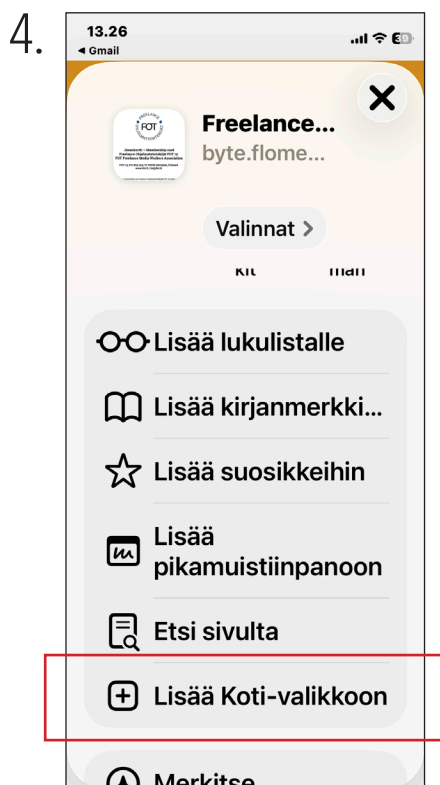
4.

13.26
◂ Gmail

30

FOT

Freelance...
byte.flome...

Valinnat >

kit man

Lisää lukulistalle

Lisää kirjanmerkki...

Lisää suosikkeihin

Lisää pikamuistiinpanoon

Etsi sivulta

Lisää Koti-valikkoon

Merkitse